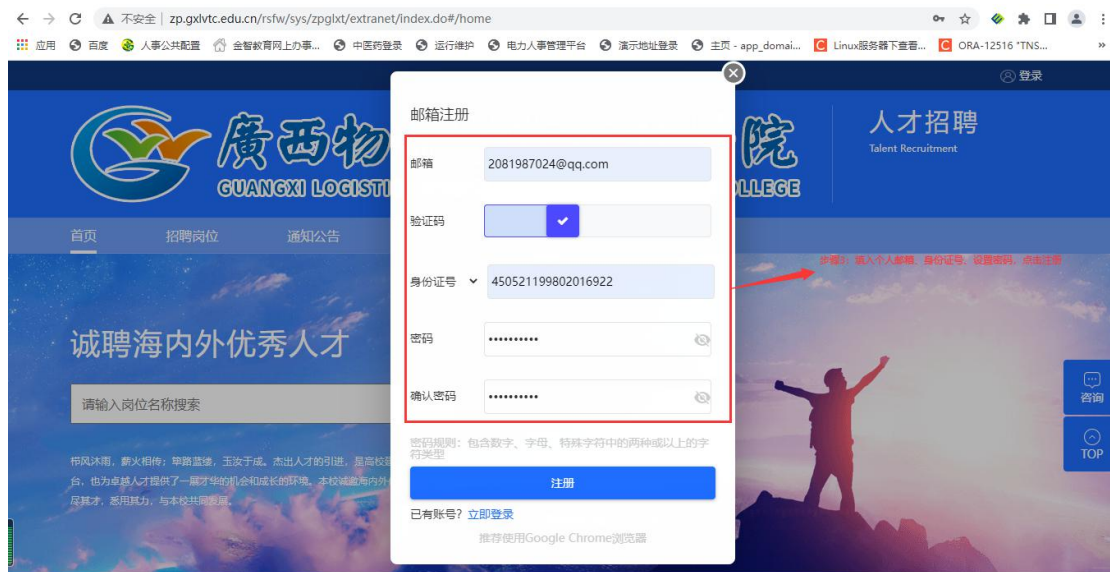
不安全 | zp.gxlvtc.edu.cn/rsfw/sys/zpglxt/extranet/index.do#/home

应用 百度 人事公共配置 金智教育网上办事... 中医药登录 运行维护 电力人事管理平台 演示地址登录 主页 - app_domai... Linux服务器下查看... ORA-12516 "TNS...

登录

廣西物 院
GUANGXI LOGISTI LLEGE

人才招聘
Talent Recruitment

首页 招聘岗位 通知公告

诚聘海内外优秀人才

请输入岗位名称搜索

栉风沐雨，薪火相传；筚路蓝缕，玉汝于成。杰出人才的引进，是高校 台，也为卓越人才提供了一展才华的机会和成长的环境。本校诚邀海内外 尽其才，悉用其力，与本校共同发展。

邮箱注册

邮箱 2081987024@qq.com

验证码

身份证号 450521199802016922

密码 ••••••••••

确认密码 ••••••••••

密码规则：包含数字、字母、特殊字符中的两种或以上的字符类型

注册

已有账号？立即登录

推荐使用Google Chrome浏览器

步骤3：输入个人邮箱、身份证号、设置密码，点击注册

咨询

TOP